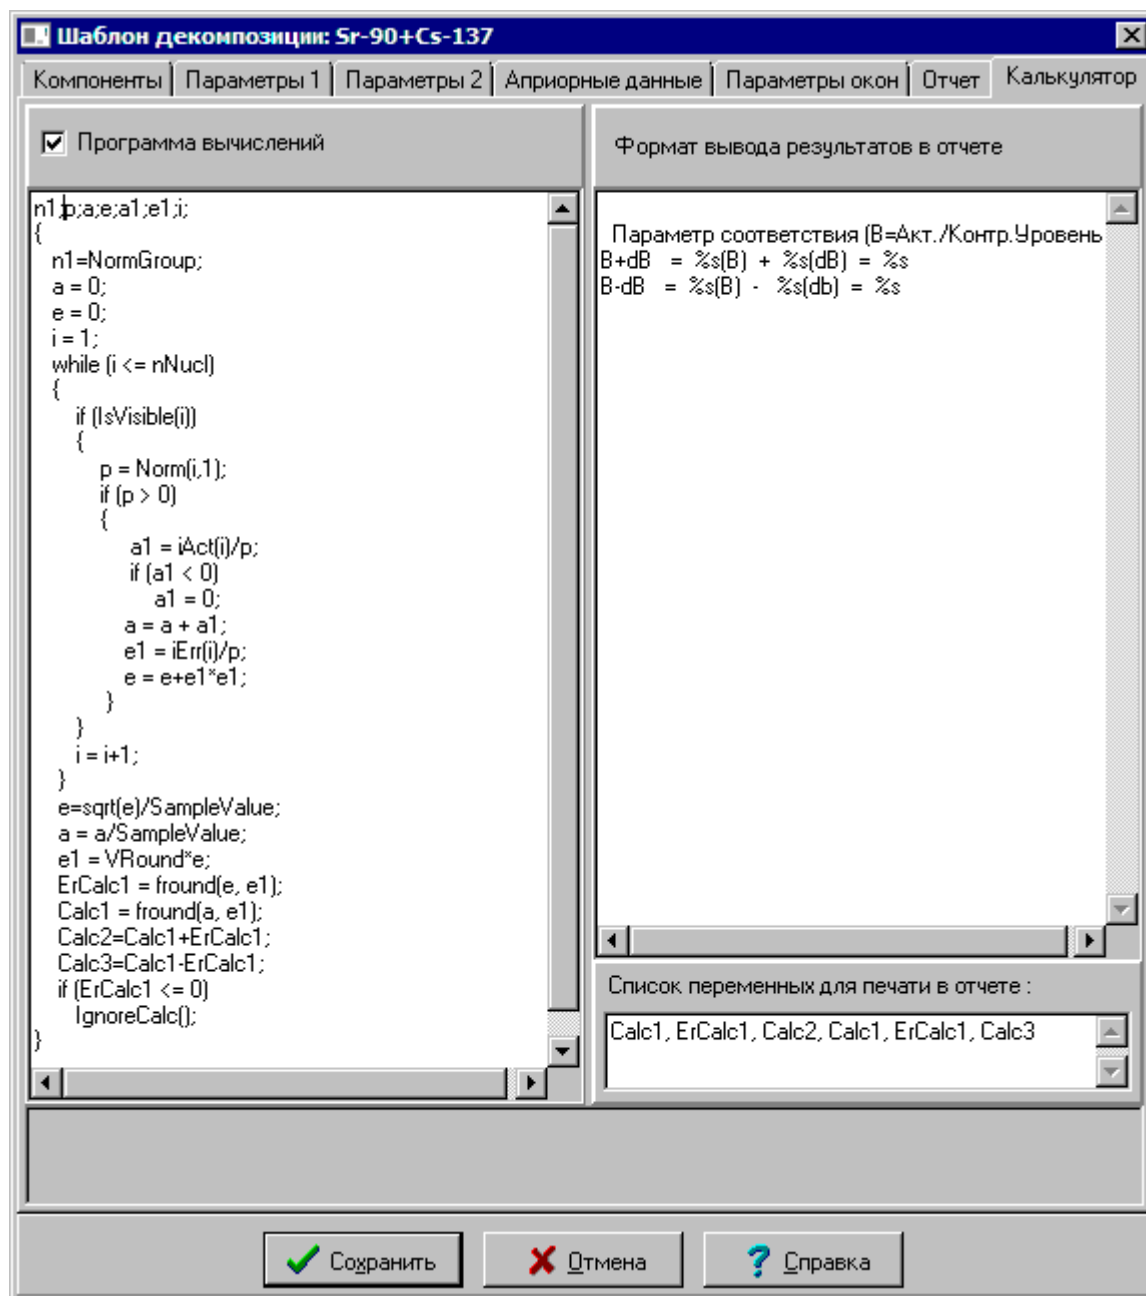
Шаблон декомпозиции: Sr-90+Cs-137

Компоненты | Параметры 1 | Параметры 2 | Априорные данные | Параметры окон | Отчет | Калькулятор

Программа вычислений

n1;p;a;e;a1;e1;i;
{
n1=NormGroup;
a = 0;
e = 0;
i = 1;
while (i <= nNucl)
{
if (IsVisible(i))
{
p = Norm(i,1);
if (p > 0)
{
a1 = iAct(i)/p;
if (a1 < 0)
a1 = 0;
a = a + a1;
e1 = iErr(i)/p;
e = e+e1*e1;
}
}
i = i+1;
}
e=sqrt(e)/SampleValue;
a = a/SampleValue;
e1 = VRound*e;
ErCalc1 = fround(e, e1);
Calc1 = fround(a, e1);
Calc2=Calc1+ErCalc1;
Calc3=Calc1-ErCalc1;
if (ErCalc1 <= 0)
IgnoreCalc();
}

Формат вывода результатов в отчете

Параметр соответствия (B=Акт./Контр.Уровень
B+dB = %s(B) + %s(dB) = %s
B-dB = %s(B) - %s(db) = %s

Список переменных для печати в отчете :

Calc1, ErCalc1, Calc2, Calc1, ErCalc1, Calc3

Сохранить | Отмена | Справка